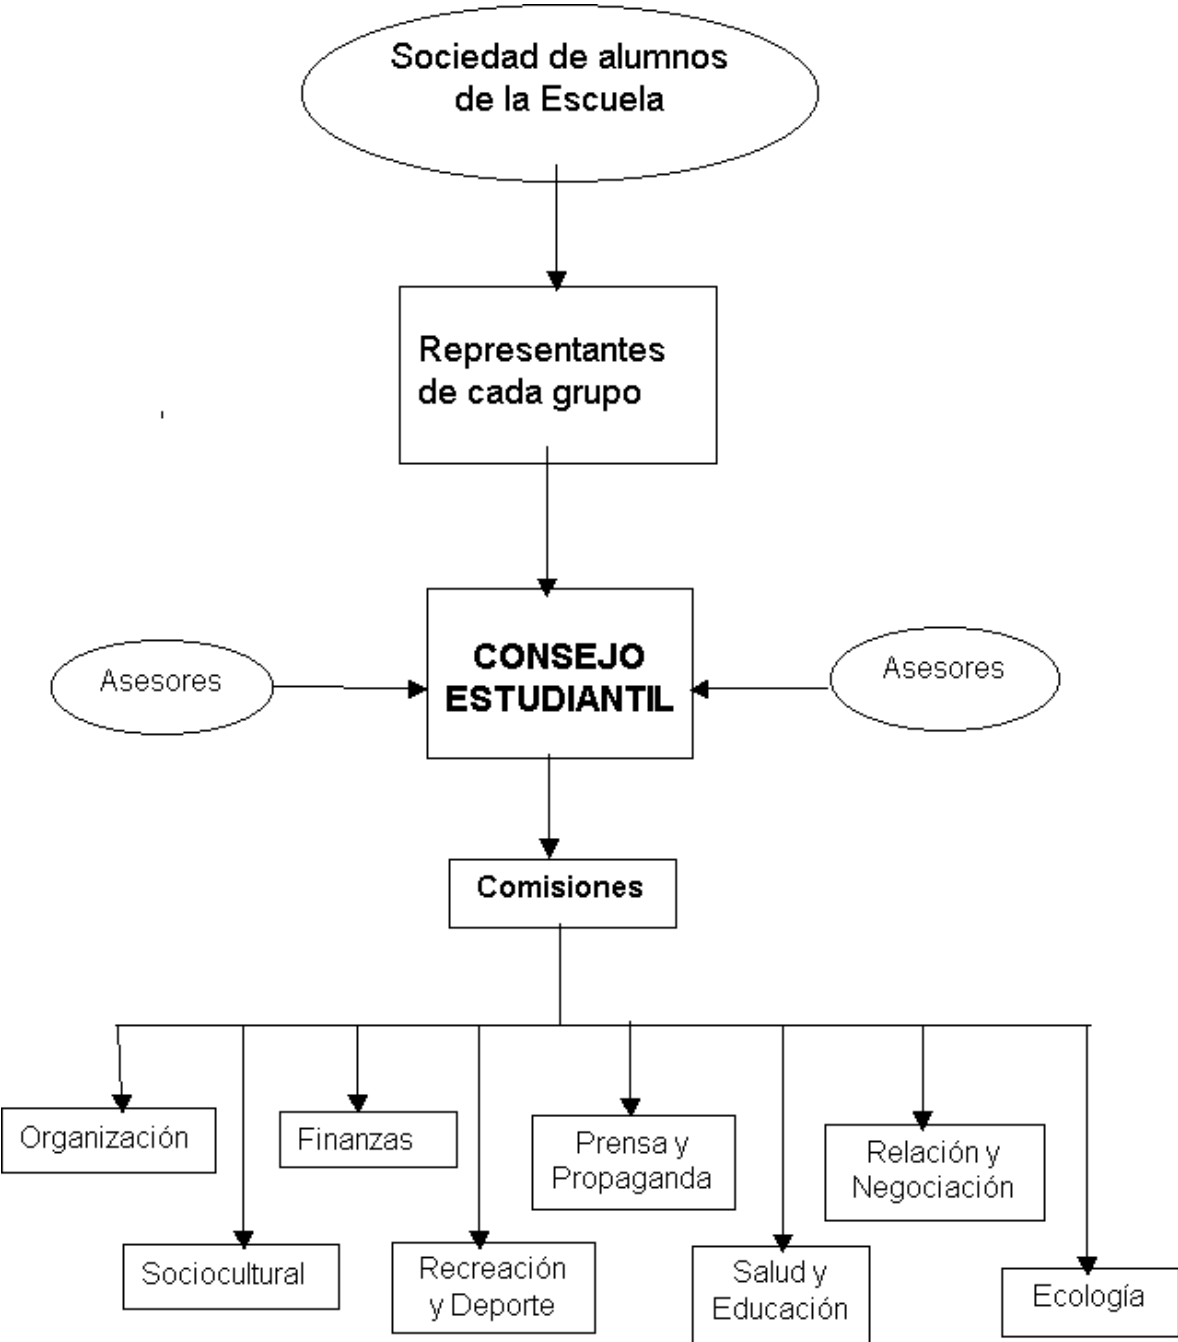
Sociedad de alumnos de la Escuela

Representantes de cada grupo

Asesores

CONSEJO ESTUDIANTIL

Asesores

Comisiones

Organización

Sociocultural

Finanzas

Recreación y Deporte

Prensa y Propaganda

Salud y Educación

Relación y Negociación

Ecología